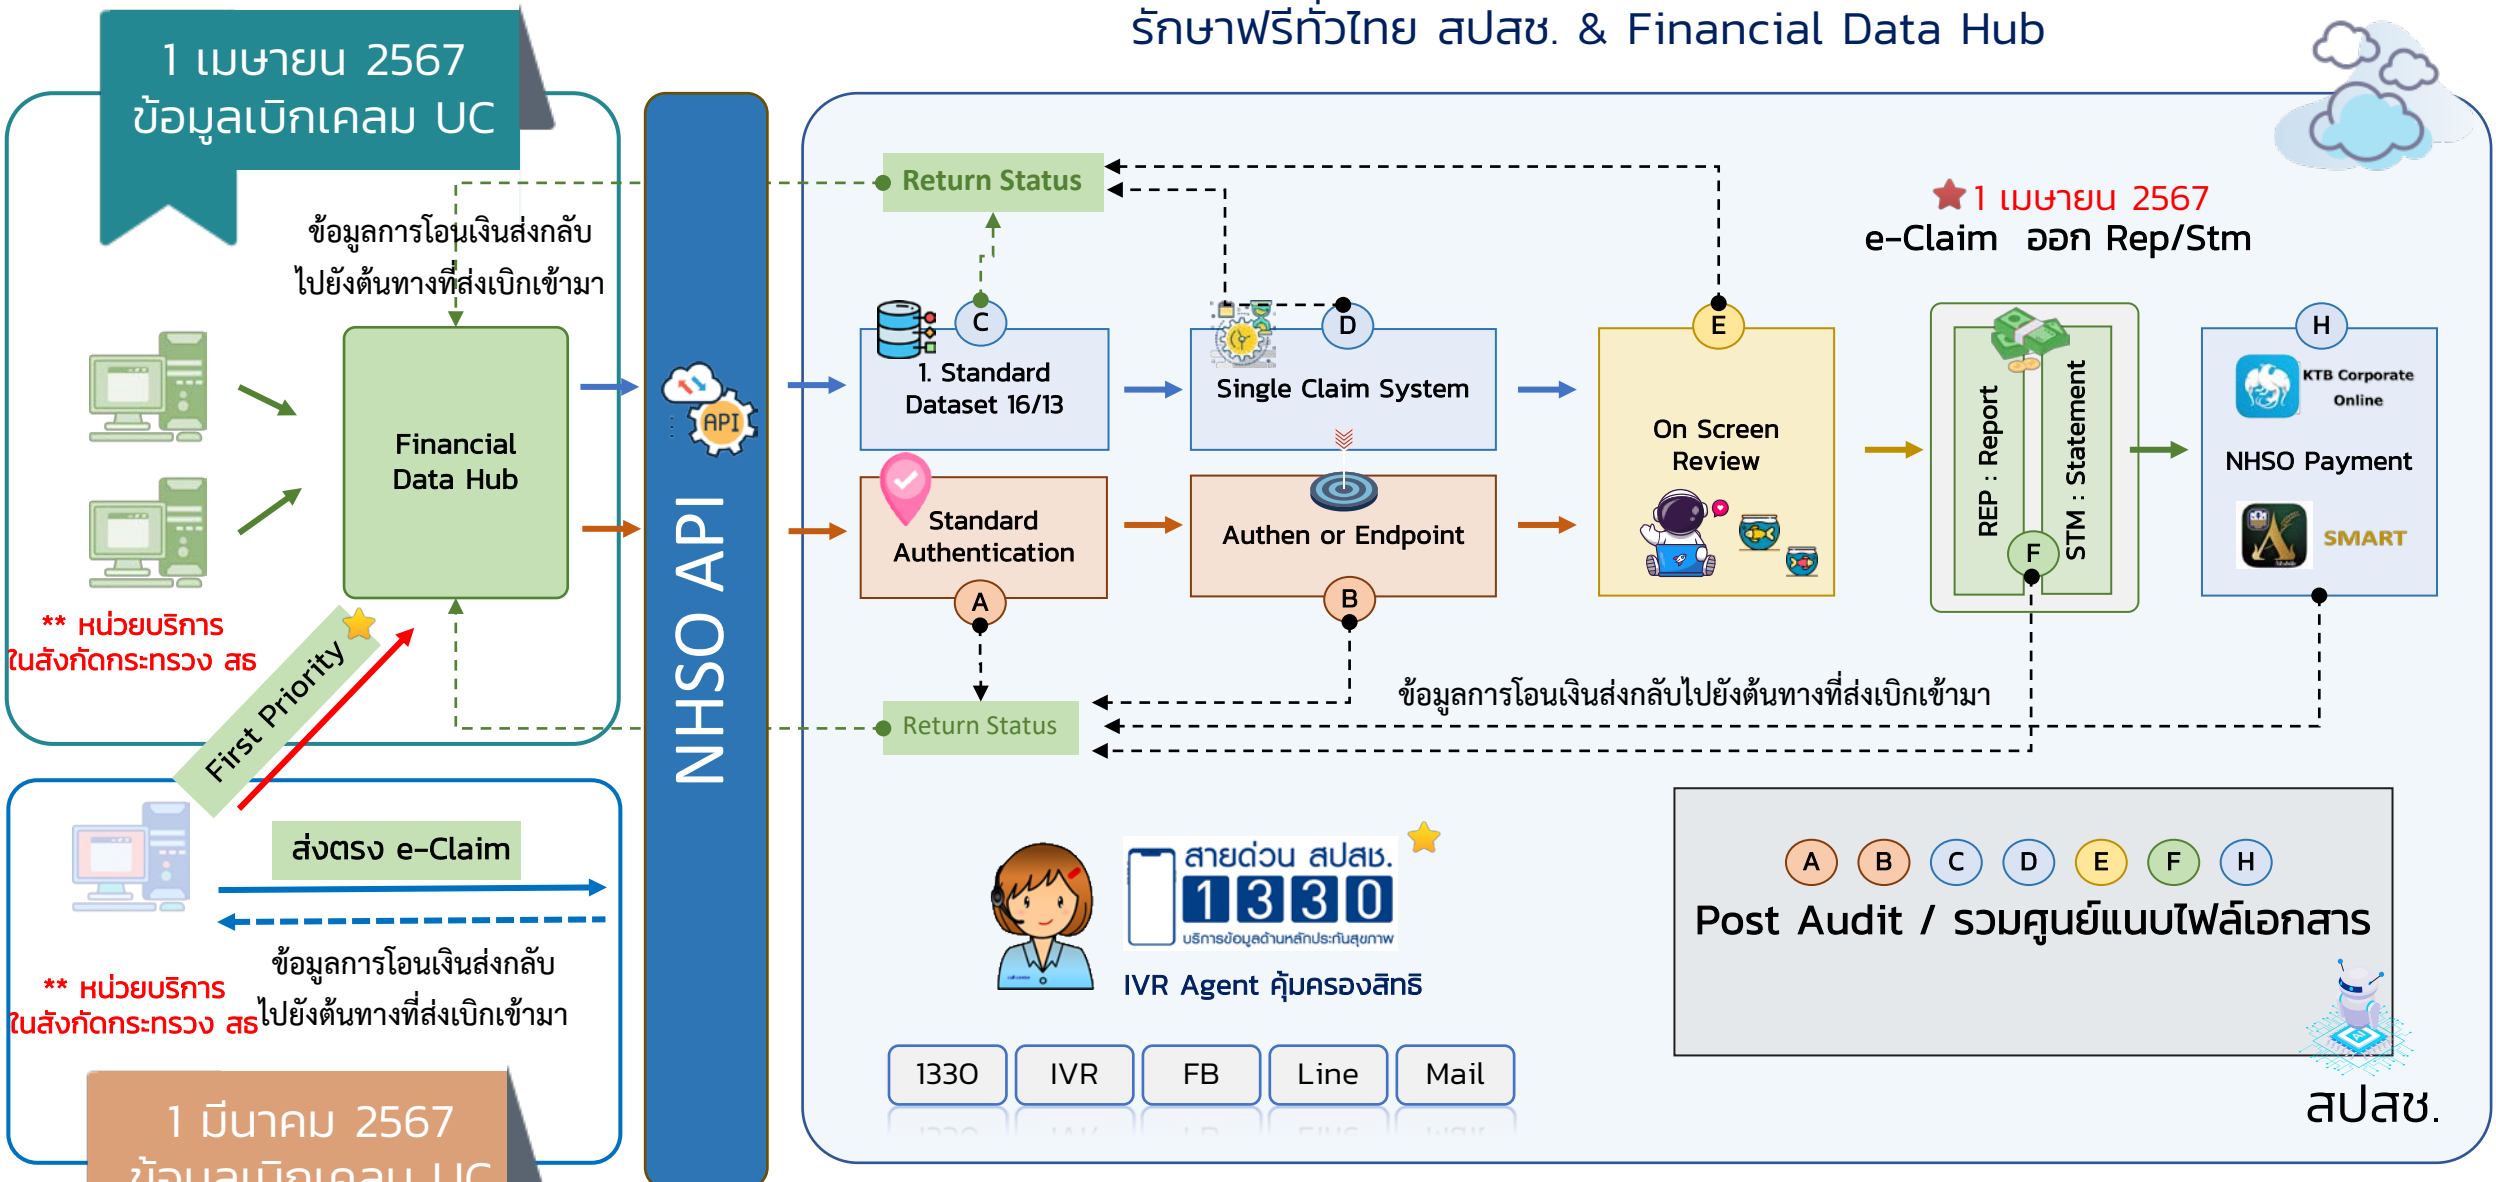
รักษาฟรีทั่วไทย สปสช. & Financial Data Hub

1 เมษายน 2567
ข้อมูลเบิกเคลม UC

ข้อมูลการโอนเงินส่งกลับไปยังต้นทางที่ส่งเบิกเข้ามา

Financial Data Hub

** หน่วยบริการในสังกัดกระทรวง สธ

First Priority

NHSO API

Return Status

C
1. Standard Dataset 16/13

D
Single Claim System

E
On Screen Review

1 เมษายน 2567
e-Claim ออก Rep/Stm

REP : Report
STM : Statement
F

H
KTB Corporate Online
NHSO Payment
SMART

Standard Authentication
A

Authen or Endpoint
B

ข้อมูลการโอนเงินส่งกลับไปยังต้นทางที่ส่งเบิกเข้ามา

Return Status

ส่งตรง e-Claim

ข้อมูลการโอนเงินส่งกลับไปยังต้นทางที่ส่งเบิกเข้ามา

** หน่วยบริการในสังกัดกระทรวง สธ

1 มีนาคม 2567
ข้อมูลเบิกเคลม UC

สายด่วน สปสช.
1330
บริการข้อมูลด้านหลักประกันสุขภาพ
IVR Agent คุ้มครองสิทธิ

A B C D E F H
Post Audit / รวมศูนย์แนบไฟล์เอกสาร

1330 | IVR | FB | Line | Mail

สปสช.